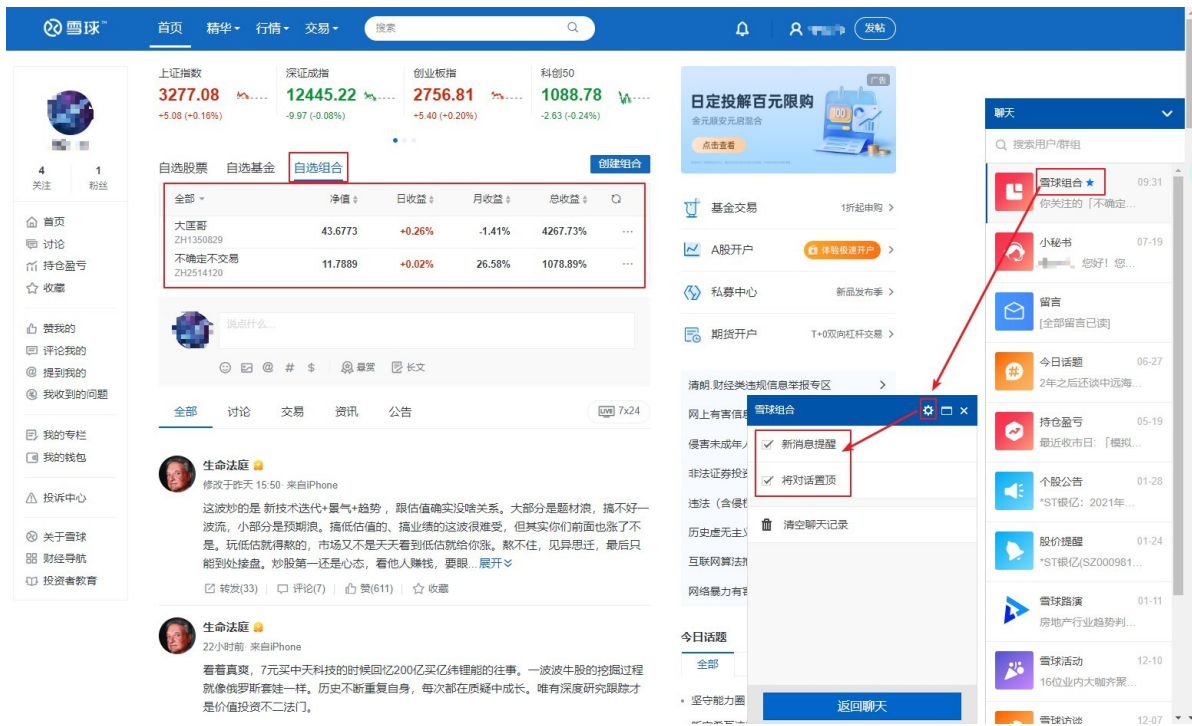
雪球™ 首页 精华 行情 交易 搜索 发帖

上证指数 3277.08 +5.08 (+0.16%)
深证成指 12445.22 -9.97 (-0.08%)
创业板指 2756.81 +5.40 (+0.20%)
科创50 1088.78 -2.63 (-0.24%)

4 关注 1 粉丝

首页
讨论
持仓盈亏
收藏
赞我的
评论我的
提到我的
我收到的问题
我的专栏
我的钱包
投诉中心
关于雪球
财经导航
投资者教育

自选股票 自选基金 自选组合 创建组合

| 全部 | 净值 | 日收益 | 月收益 | 总收益 |  |
|---|---|---|---|---|---|
| 大匪哥 ZH1350829 | 43.6773 | +0.26% | -1.41% | 4267.73% | ··· |
| 不确定不交易 ZH2514120 | 11.7889 | +0.02% | 26.58% | 1078.89% | ··· |

说点什么...
草稿 长文

全部 讨论 交易 资讯 公告 7x24

生命法庭
修改于昨天 15:50 · 来自iPhone
这波炒的是 新技术迭代+量气+趋势，跟估值确实没啥关系。大部分是题材浪，搞不好一波流，小部分是预期浪。搞低估值的、搞业绩的这波很难受，但其实你们前面也涨了不是。玩低估就得熬的，市场又不是天天看到低估就给你涨。熬不住，见异思迁，最后只能到处接盘。炒股第一还是心态，看他人赚钱，要眼...展开
转发(33) 评论(7) 赞(611) 收藏

生命法庭
22小时前 · 来自iPhone
看着真爽，7元买中天科技的时候回忆200亿买亿纬锂能的往事。一波波牛股的挖掘过程就像俄罗斯套娃一样。历史不断重复自身，每次都在质疑中成长。唯有深度研究跟踪才是价值投资不二法门。

广告
日定投解百元限购
金元顺安元启混合
点击查看

基金交易 1折起申购
A股开户 体验极速开户
私募中心 新品发布季
期货开户 T+0双向杠杆交易

清朗·财经类违规信息举报专区
网上有害信息
侵害未成年人
非法证券投资
违法（含侵权
历史虚无主义
互联网算法推
网络暴力有害

今日话题
全部
坚守能力圈

雪球组合
新消息提醒
将对话置顶
清空聊天记录
返回聊天

聊天
搜索用户/群组
雪球组合 ★ 09:31 你关注的「不确定...
小秘书 07-19 您好！您...
留言 [全部留言已读]
今日话题 06-27 2年之后还谈中远海...
持仓盈亏 05-19 最近收市日:「模拟...
个股公告 01-28 *ST银亿：2021年...
股价提醒 01-24 *ST银亿(SZ000981...
雪球路演 01-11 房地产行业趋势判...
雪球活动 12-10 16位业内大咖齐聚...
雪球访谈 12-07